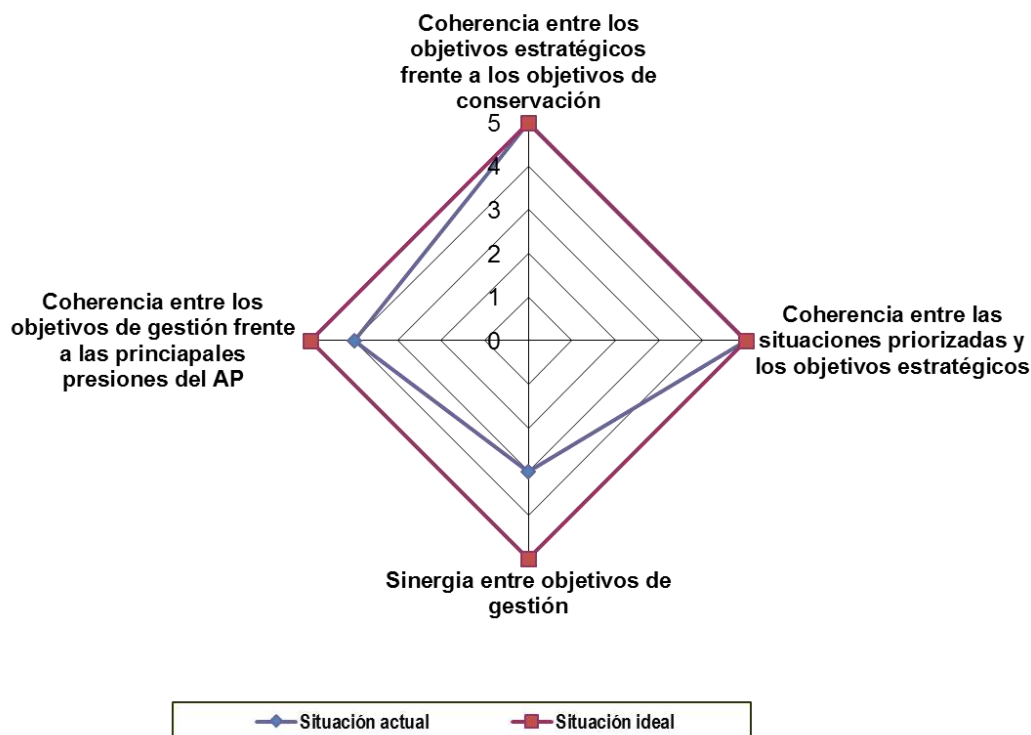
Coherencia entre los objetivos estratégicos frente a los objetivos de conservación

5
4
3
2
1
0

Coherencia entre los objetivos de gestión frente a las princiapales presiones del AP

Coherencia entre las situaciones priorizadas y los objetivos estratégicos

Sinergia entre objetivos de gestión

Situación actual
Situación ideal